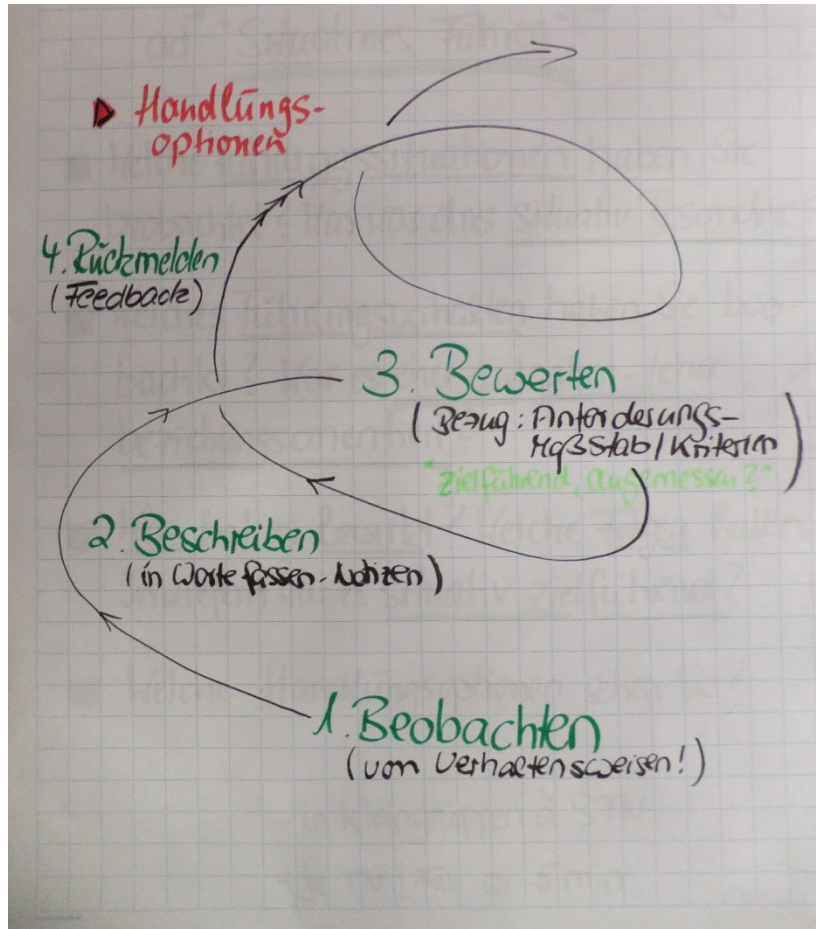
▶ Handlungsoptionen

4. Rückmelden
(Feedback)

3. Bewerten
(Bezug: Anforderungsmaßstab / Kriterien)
"zielführend, angemessen?"

2. Beschreiben
(in Worte fassen - Notizen)

1. Beobachten
(von Verhaltensweisen!)